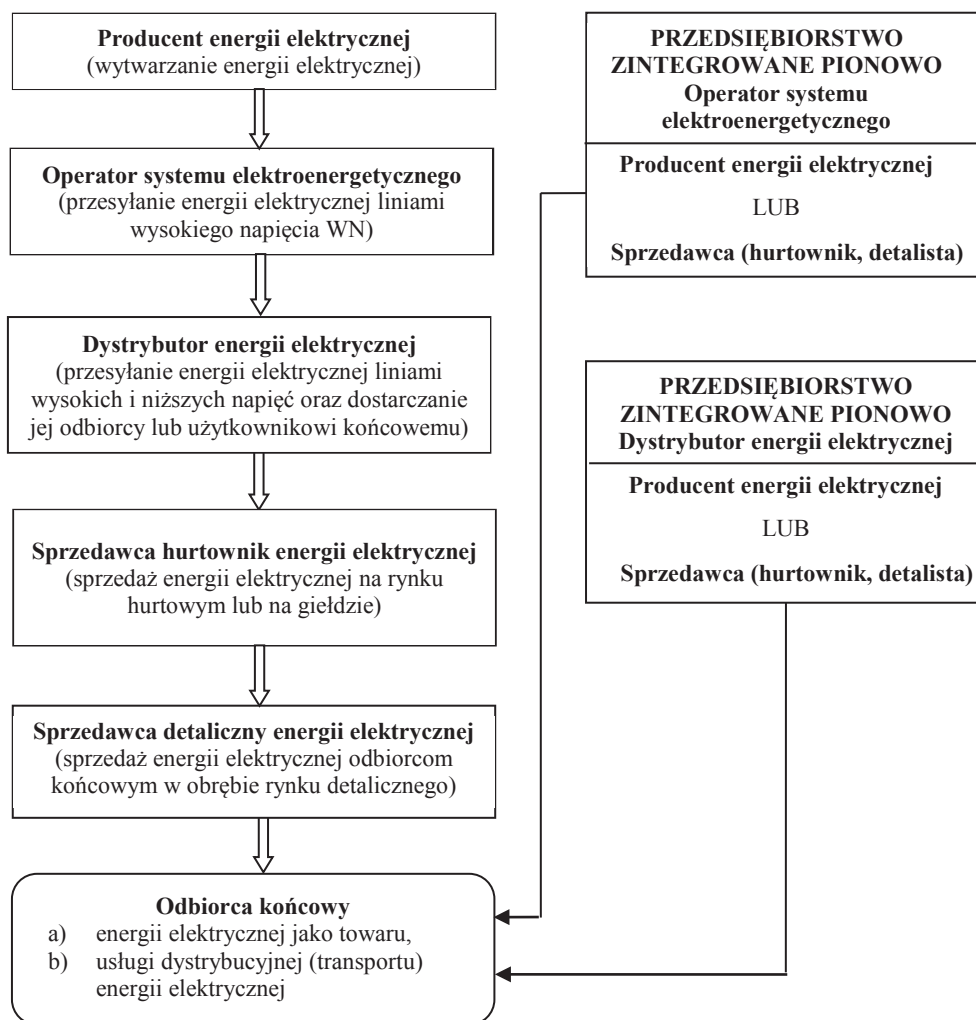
**Producent energii elektrycznej**
(wytwarzanie energii elektrycznej)

**Operator systemu elektroenergetycznego**
(przesyłanie energii elektrycznej liniami wysokiego napięcia WN)

**Dystrybutor energii elektrycznej**
(przesyłanie energii elektrycznej liniami wysokich i niższych napięć oraz dostarczanie jej odbiorcy lub użytkownikowi końcowemu)

**Sprzedawca hurtownik energii elektrycznej**
(sprzedaż energii elektrycznej na rynku hurtowym lub na giełdzie)

**Sprzedawca detaliczny energii elektrycznej**
(sprzedaż energii elektrycznej odbiorcom końcowym w obrębie rynku detalicznego)

**Odbiorca końcowy**
a) energii elektrycznej jako towaru,
b) usługi dystrybucyjnej (transportu) energii elektrycznej

**PRZEDSIĘBIORSTWO ZINTEGROWANE PIONOWO**
**Operator systemu elektroenergetycznego**

**Producent energii elektrycznej**

LUB

**Sprzedawca (hurtownik, detalista)**

**PRZEDSIĘBIORSTWO ZINTEGROWANE PIONOWO**
**Dystrybutor energii elektrycznej**

**Producent energii elektrycznej**

LUB

**Sprzedawca (hurtownik, detalista)**